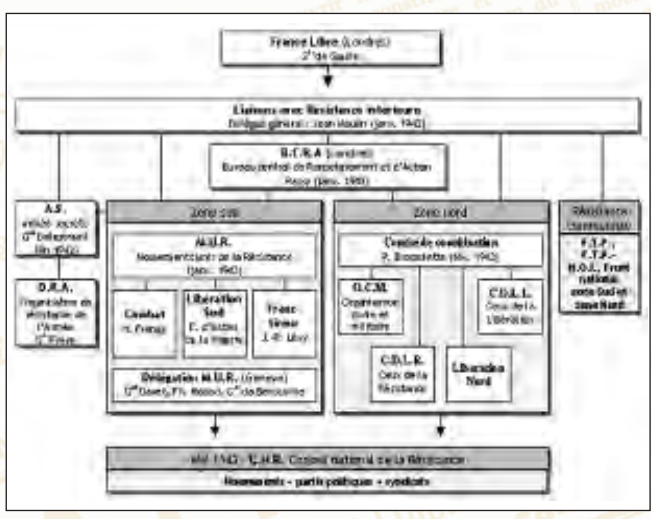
France Libre (Londres)
Gal de Gaulle

Liaisons avec Résistance intérieure
Délégué général : Jean Moulin (janv. 1942)

B.C.R.A. (Londres)
Bureau Central de Renseignement et d'Action
Passy (janv. 1942)

A.S.
Armée secrète
Gal Delestraint
(fin 1942)

O.R.A.
Organisation de résistance de l'Armée
Gal Frère

Zone sud

M.U.R.
Mouvements unis de la Résistance
(janv. 1943)

Combat
H. Frenay

Libération Sud
E. d'Astier de la Vigerie

Franc-Tireur
J.-P. Lévy

Délégation M.U.R. (Genève)
Gal Davet, Ph. Monod, Cal de Bénouville

Zone nord

Comité de coordination
P. Brossolette (fév. 1943)

O.C.M.
Organisation civile et militaire

C.D.L.R.
Ceux de la Résistance

Libération Nord

C.D.L.L.
Ceux de la Libération

Résistance communiste

F.T.P.
F.T.P.
M.O.I., Front national, zone Sud et zone Nord

mai 1943 : C.N.R. Conseil national de la Résistance

Mouvements - partis politiques - syndicats